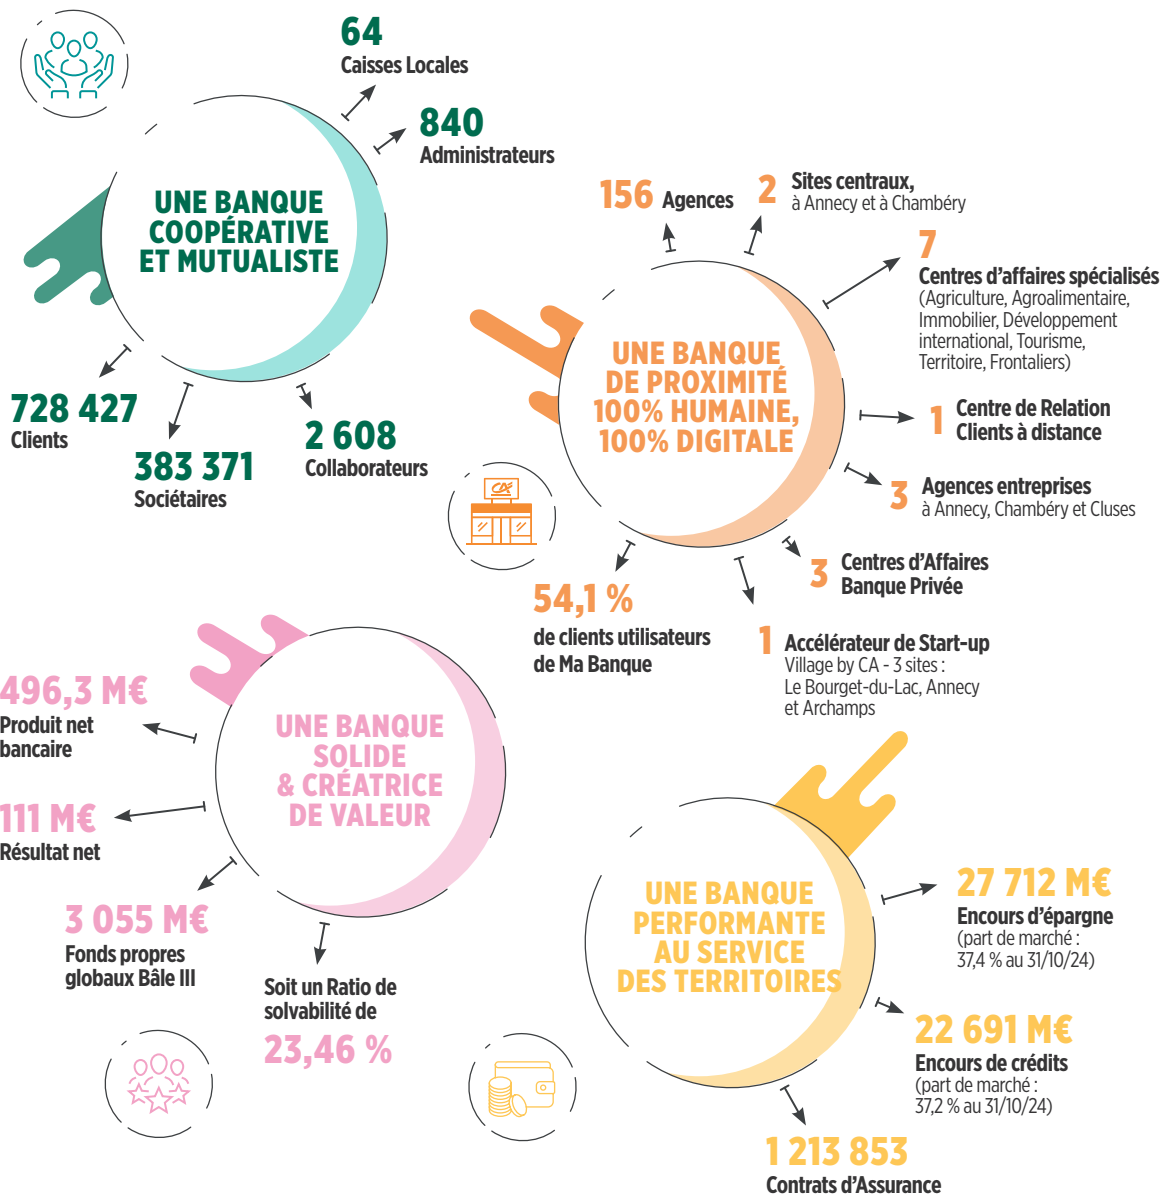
64
Caisses Locales

840
Administrateurs

UNE BANQUE COOPÉRATIVE ET MUTUALISTE

728 427
Clients

383 371
Sociétaires

2 608
Collaborateurs

156 Agences

2 Sites centraux, à Annecy et à Chambéry

7
Centres d'affaires spécialisés (Agriculture, Agroalimentaire, Immobilier, Développement international, Tourisme, Territoire, Frontaliers)

UNE BANQUE DE PROXIMITÉ 100% HUMAINE, 100% DIGITALE

1 Centre de Relation Clients à distance

3 Agences entreprises à Annecy, Chambéry et Cluses

3 Centres d'Affaires Banque Privée

54,1 %
de clients utilisateurs de Ma Banque

1 Accélérateur de Start-up
Village by CA - 3 sites : Le Bourget-du-Lac, Annecy et Archamps

496,3 M€
Produit net bancaire

111 M€
Résultat net

UNE BANQUE SOLIDE & CRÉATRICE DE VALEUR

3 055 M€
Fonds propres globaux Bâle III

Soit un Ratio de solvabilité de
23,46 %

UNE BANQUE PERFORMANTE AU SERVICE DES TERRITOIRES

27 712 M€
Encours d'épargne
(part de marché : 37,4 % au 31/10/24)

22 691 M€
Encours de crédits
(part de marché : 37,2 % au 31/10/24)

1 213 853
Contrats d'Assurance